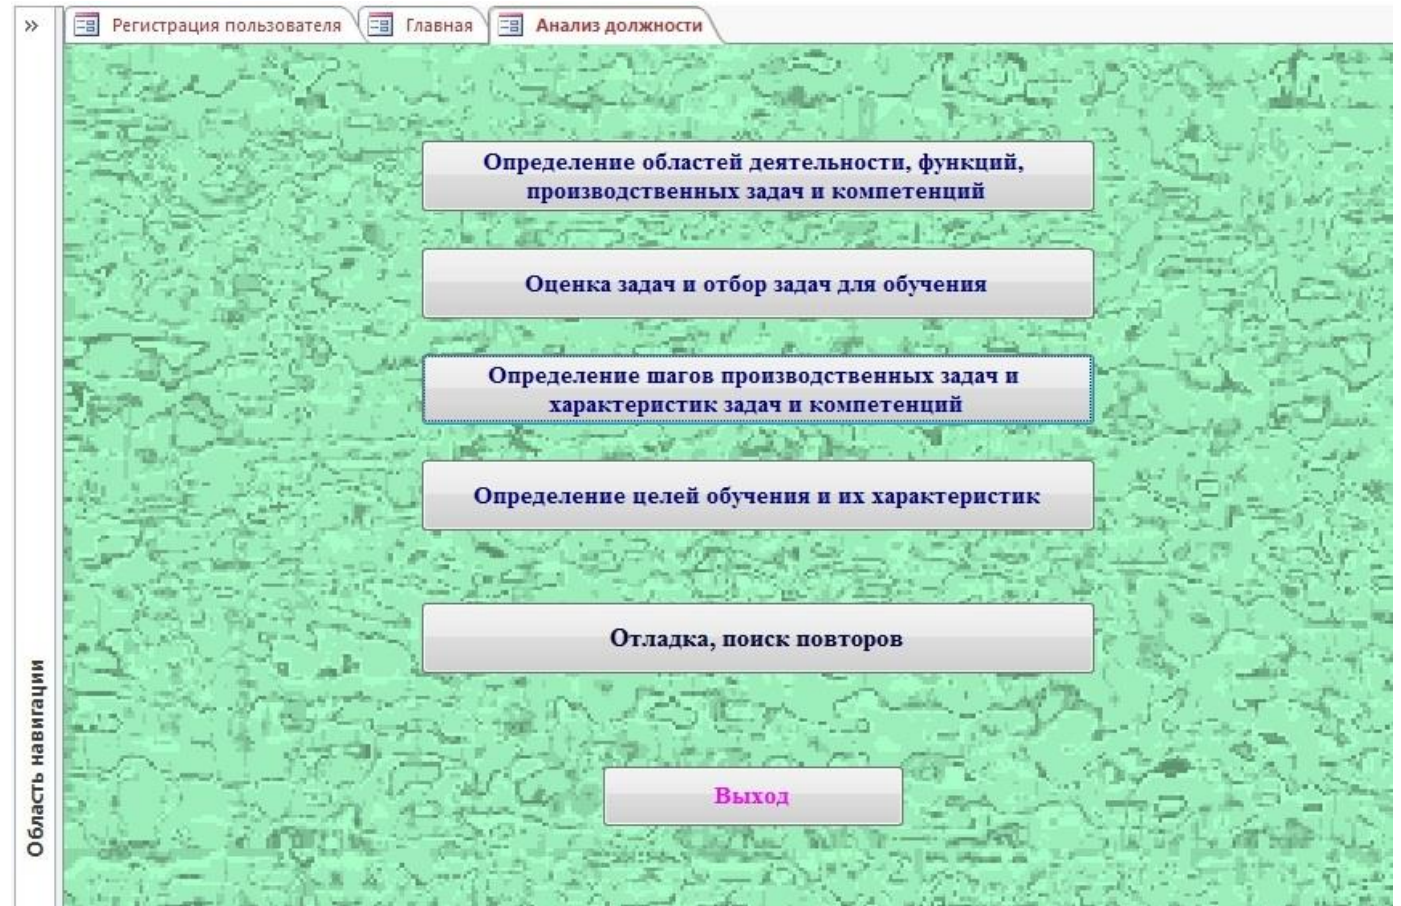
»

Регистрация пользователя

Главная

Анализ должности

Определение областей деятельности, функций, производственных задач и компетенций

Оценка задач и отбор задач для обучения

Определение шагов производственных задач и характеристик задач и компетенций

Определение целей обучения и их характеристик

Отладка, поиск повторов

Выход

Область навигации